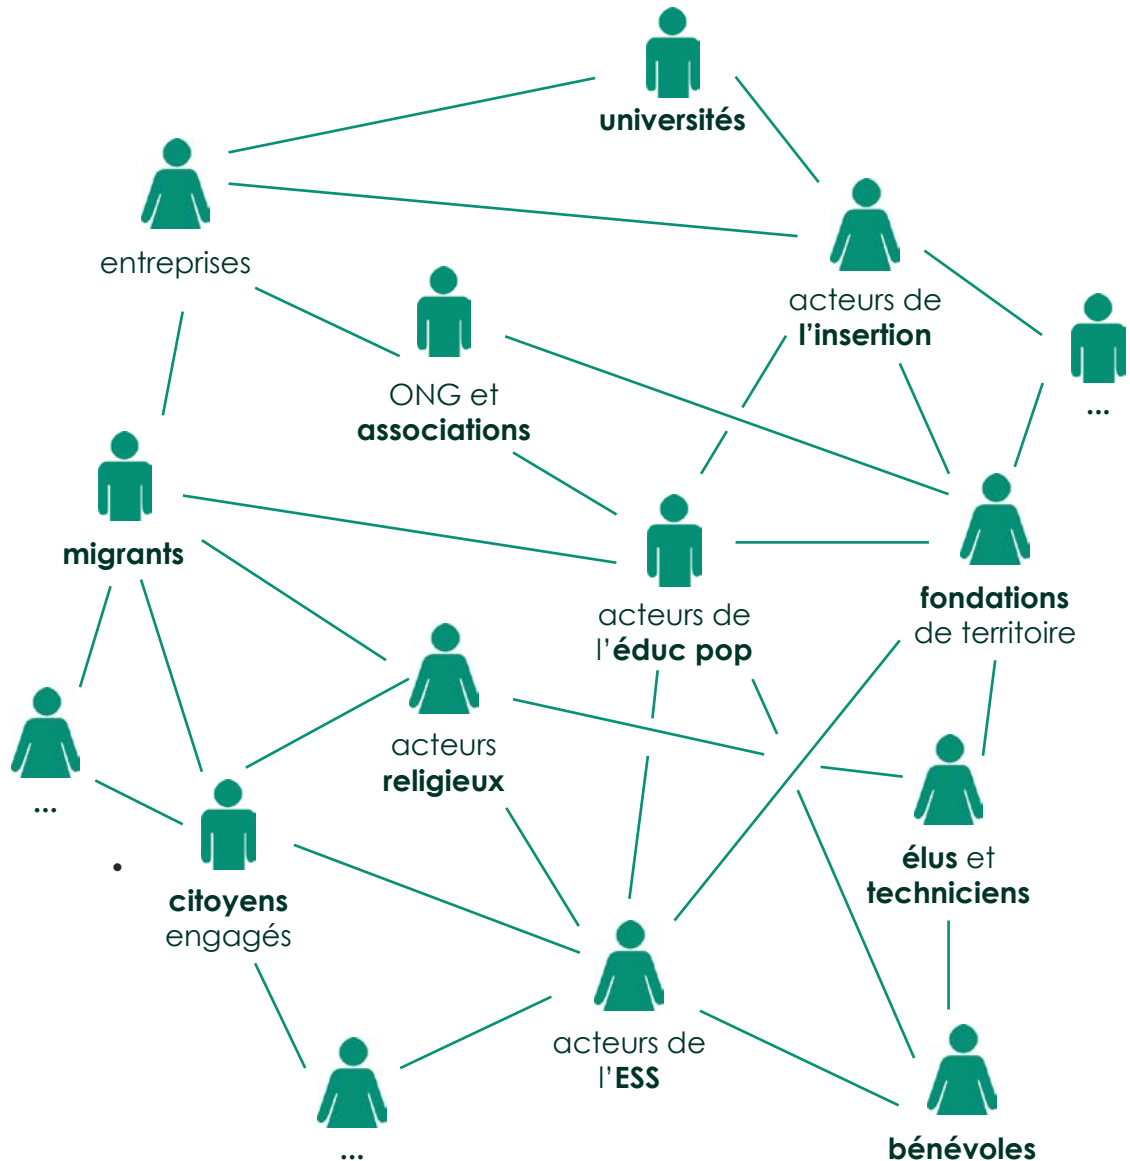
universités

entreprises

acteurs de
l'insertion

...

ONG et
associations

migrants

acteurs de
l'éduc pop

fondations
de territoire

...

acteurs
religieux

élus et
techniciens

citoyens
engagés

acteurs de
l'ESS

...

bénévoles